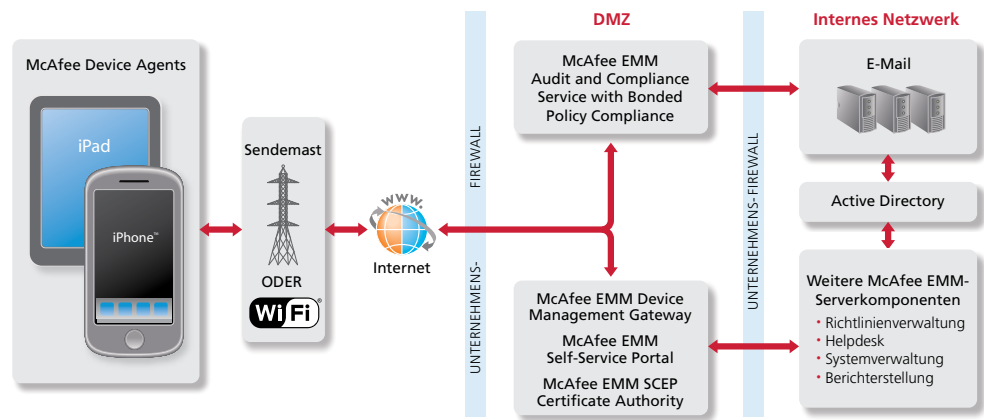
McAfee Device Agents

iPad

iPhone™

Sendemast

ODER

WiFi

Internet

www

UNTERNEHMENS-FIREWALL

DMZ

McAfee EMM Audit and Compliance Service with Bonded Policy Compliance

McAfee EMM Device Management Gateway

McAfee EMM Self-Service Portal

McAfee EMM SCEP Certificate Authority

UNTERNEHMENS-FIREWALL

Internes Netzwerk

E-Mail

Active Directory

Weitere McAfee EMM-Serverkomponenten
• Richtlinienverwaltung
• Helpdesk
• Systemverwaltung
• Berichterstellung